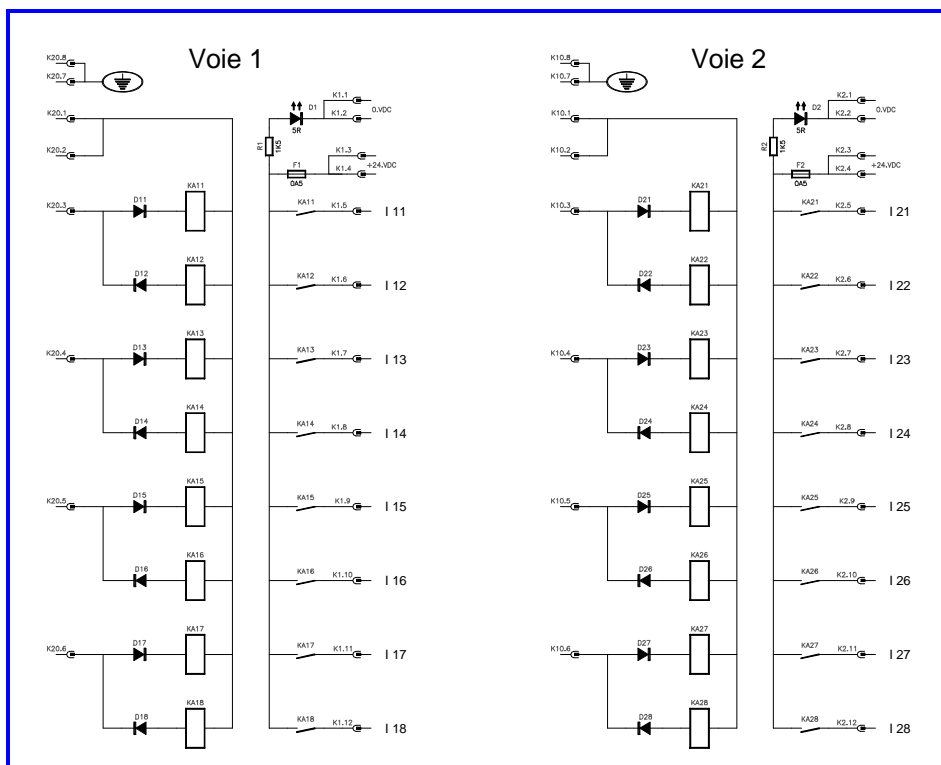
Voie 1

K20.8
K20.7
K20.1
K20.2
D1
5R
K1.1
K1.2
0.VDC
R1
1K5
F1
0A5
K1.3
K1.4
+24.VDC
K20.3
D11
KA11
KA11
K1.5
I 11
D12
KA12
KA12
K1.6
I 12
K20.4
D13
KA13
KA13
K1.7
I 13
D14
KA14
KA14
K1.8
I 14
K20.5
D15
KA15
KA15
K1.9
I 15
D16
KA16
KA16
K1.10
I 16
K20.6
D17
KA17
KA17
K1.11
I 17
D18
KA18
KA18
K1.12
I 18

Voie 2

K10.8
K10.7
K10.1
K10.2
D2
5R
K2.1
K2.2
0.VDC
R2
1K5
F2
0A5
K2.3
K2.4
+24.VDC
K10.3
D21
KA21
KA21
K2.5
I 21
D22
KA22
KA22
K2.6
I 22
K10.4
D23
KA23
KA23
K2.7
I 23
D24
KA24
KA24
K2.8
I 24
K10.5
D25
KA25
KA25
K2.9
I 25
D26
KA26
KA26
K2.10
I 26
K10.6
D27
KA27
KA27
K2.11
I 27
D28
KA28
KA28
K2.12
I 28